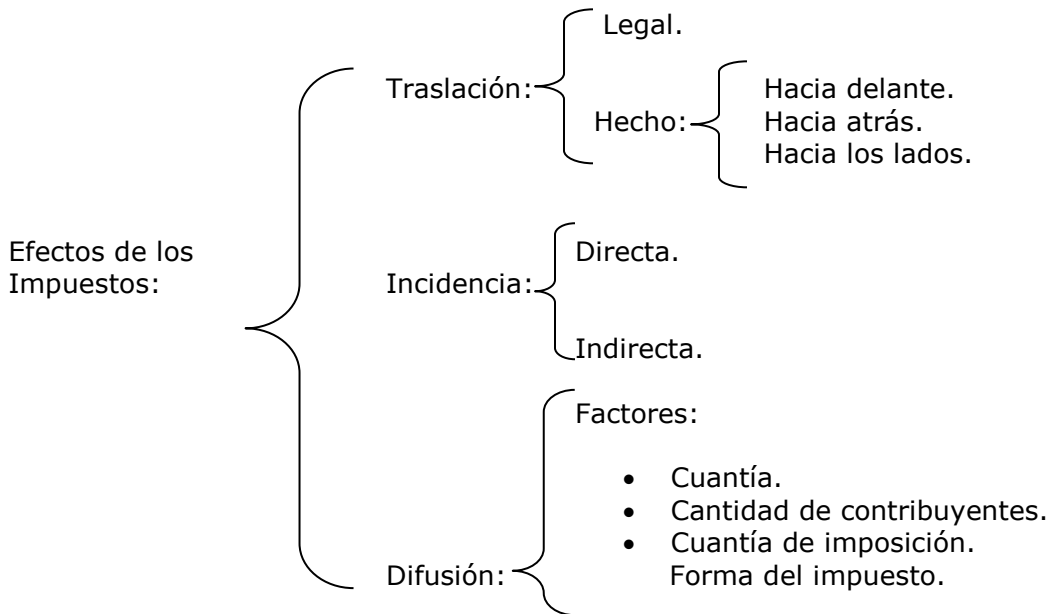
Efectos de los Impuestos:

Traslación:
Legal.
Hecho:
Hacia delante.
Hacia atrás.
Hacia los lados.

Incidencia:
Directa.
Indirecta.

Difusión:
Factores:

- Cuantía.
- Cantidad de contribuyentes.
- Cuantía de imposición.
Forma del impuesto.